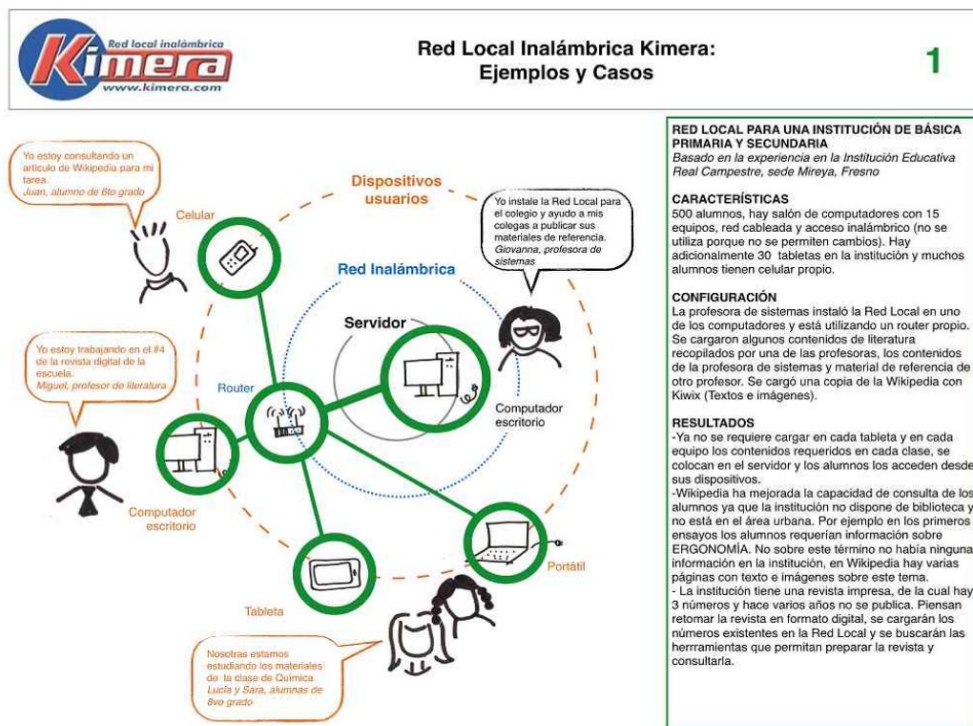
Red local inalámbrica
Kimera
www.kimera.com

Red Local Inalámbrica Kimera:
Ejemplos y Casos

1

Yo estoy consultando un artículo de Wikipedia para mi tarea.
Juan, alumno de 6to grado

Celular

Dispositivos usuarios

Yo instale la Red Local para el colegio y ayudo a mis colegas a publicar sus materiales de referencia.
Giovanna, profesora de sistemas

Red Inalámbrica

Servidor

Yo estoy trabajando en el #4 de la revista digital de la escuela.
Miguel, profesor de literatura

Router

Computador escritorio

Computador escritorio

Portátil

Tableta

Nosotras estamos estudiando los materiales de la clase de Química
Lucía y Sara, alumnas de 8vo grado

RED LOCAL PARA UNA INSTITUCIÓN DE BÁSICA PRIMARIA Y SECUNDARIA
Basado en la experiencia en la Institución Educativa Real Campestre, sede Mireya, Fresno

CARACTERÍSTICAS
500 alumnos, hay salón de computadores con 15 equipos, red cableada y acceso inalámbrico (no se utiliza porque no se permiten cambios). Hay adicionalmente 30 tabletas en la institución y muchos alumnos tienen celular propio.

CONFIGURACIÓN
La profesora de sistemas instaló la Red Local en uno de los computadores y está utilizando un router propio. Se cargaron algunos contenidos de literatura recopilados por una de las profesoras, los contenidos de la profesora de sistemas y material de referencia de otro profesor. Se cargó una copia de la Wikipedia con Kiwix (Textos e imágenes).

RESULTADOS
-Ya no se requiere cargar en cada tableta y en cada equipo los contenidos requeridos en cada clase, se colocan en el servidor y los alumnos los acceden desde sus dispositivos.
-Wikipedia ha mejorada la capacidad de consulta de los alumnos ya que la institución no dispone de biblioteca y no está en el área urbana. Por ejemplo en los primeros ensayos los alumnos requerían información sobre ERGONOMÍA. No sobre este término no había ninguna información en la institución, en Wikipedia hay varias páginas con texto e imágenes sobre este tema.
- La institución tiene una revista impresa, de la cual hay 3 números y hace varios años no se publica. Piensan retomar la revista en formato digital, se cargarán los números existentes en la Red Local y se buscarán las herrramientas que permitan preparar la revista y consultarla.